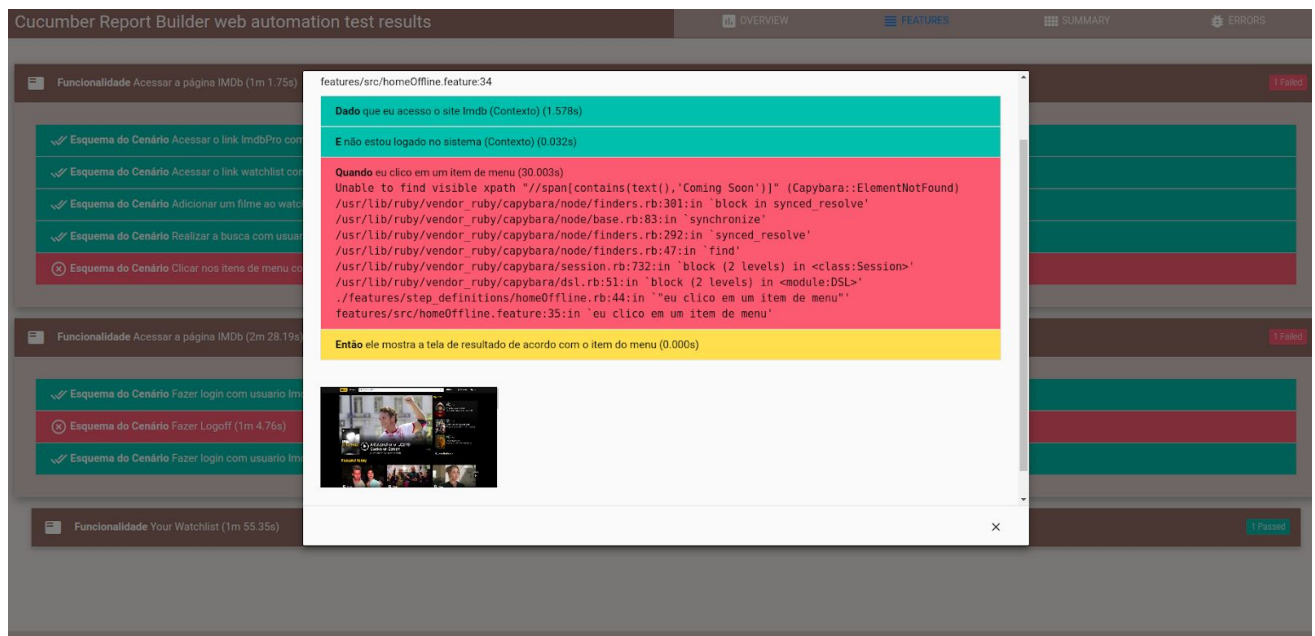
Cucumber Report Builder web automation test results

OVERVIEW
FEATURES
SUMMARY
ERRORS

Funcionalidade Acessar a página IMDb (1m 1.75s)

1 Failed

Esquema do Cenário Acessar o link ImdbPro co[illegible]

Esquema do Cenário Acessar o link watchlist co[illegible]

Esquema do Cenário Adicionar um filme ao watc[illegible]

Esquema do Cenário Realizar a busca com usua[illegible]

Esquema do Cenário Clicar nos itens de menu co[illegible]

Funcionalidade Acessar a página IMDb (2m 28.19s)

1 Failed

Esquema do Cenário Fazer login com usuario Im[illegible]

Esquema do Cenário Fazer Logoff (1m 4.76s)

Esquema do Cenário Fazer login com usuario Im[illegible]

Funcionalidade Your Watchlist (1m 55.35s)

1 Passed

features/src/homeOffline.feature:34

Dado que eu acesso o site Imdb (Contexto) (1.578s)

E não estou logado no sistema (Contexto) (0.032s)

Quando eu clico em um item de menu (30.003s)
Unable to find visible xpath "//span[contains(text(),'Coming Soon')]" (Capybara::ElementNotFound)
/usr/lib/ruby/vendor_ruby/capybara/node/finders.rb:301:in `block in synced_resolve'
/usr/lib/ruby/vendor_ruby/capybara/node/base.rb:83:in `synchronize'
/usr/lib/ruby/vendor_ruby/capybara/node/finders.rb:292:in `synced_resolve'
/usr/lib/ruby/vendor_ruby/capybara/node/finders.rb:47:in `find'
/usr/lib/ruby/vendor_ruby/capybara/session.rb:732:in `block (2 levels) in <class:Session>'
/usr/lib/ruby/vendor_ruby/capybara/dsl.rb:51:in `block (2 levels) in <module:DSL>'
./features/step_definitions/homeOffline.rb:44:in `"eu clico em um item de menu"'
features/src/homeOffline.feature:35:in `eu clico em um item de menu'

Então ele mostra a tela de resultado de acordo com o item do menu (0.000s)

×